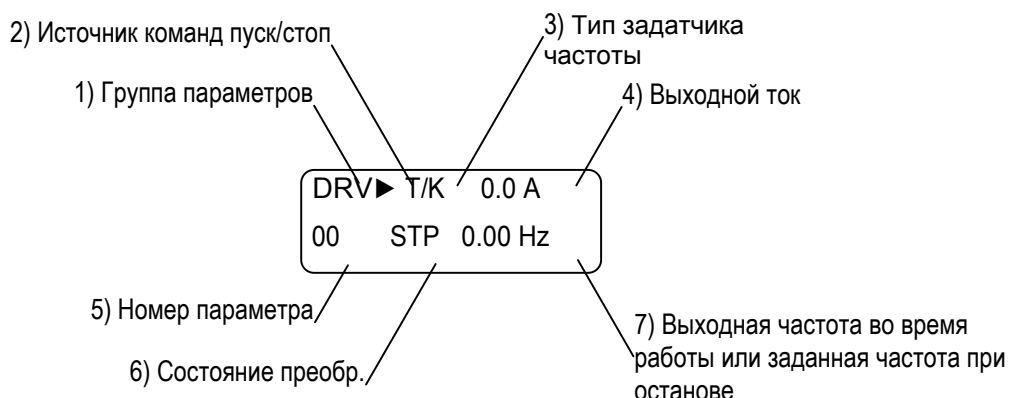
2) Источник команд пуск/стоп

3) Тип задатчика частоты

1) Группа параметров

4) Выходной ток

DRV▶ T/K 0.0 A

00 STP 0.00 Hz

5) Номер параметра

7) Выходная частота во время работы или заданная частота при останове

6) Состояние преобр.